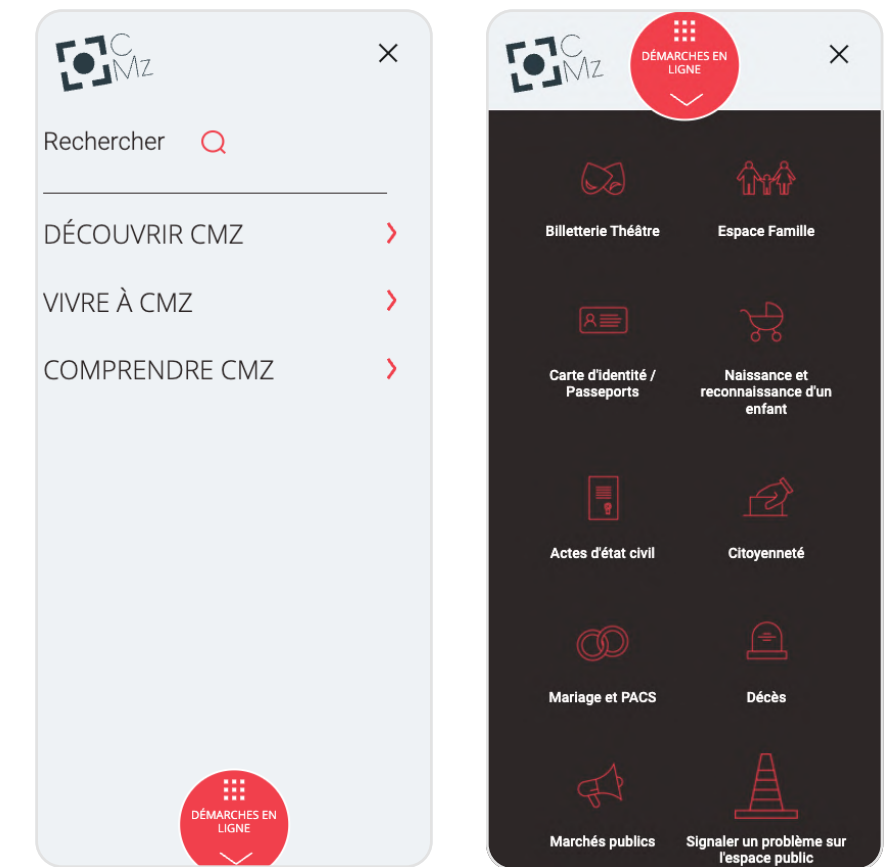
C Mz

Rechercher

DÉCOUVRIR CMZ

VIVRE À CMZ

COMPRENDRE CMZ

DÉMARCHES EN LIGNE

C Mz

DÉMARCHES EN LIGNE

Billetterie Théâtre

Espace Famille

Carte d'identité / Passeports

Naissance et reconnaissance d'un enfant

Actes d'état civil

Citoyenneté

Mariage et PACS

Décès

Marchés publics

Signaler un problème sur l'espace public